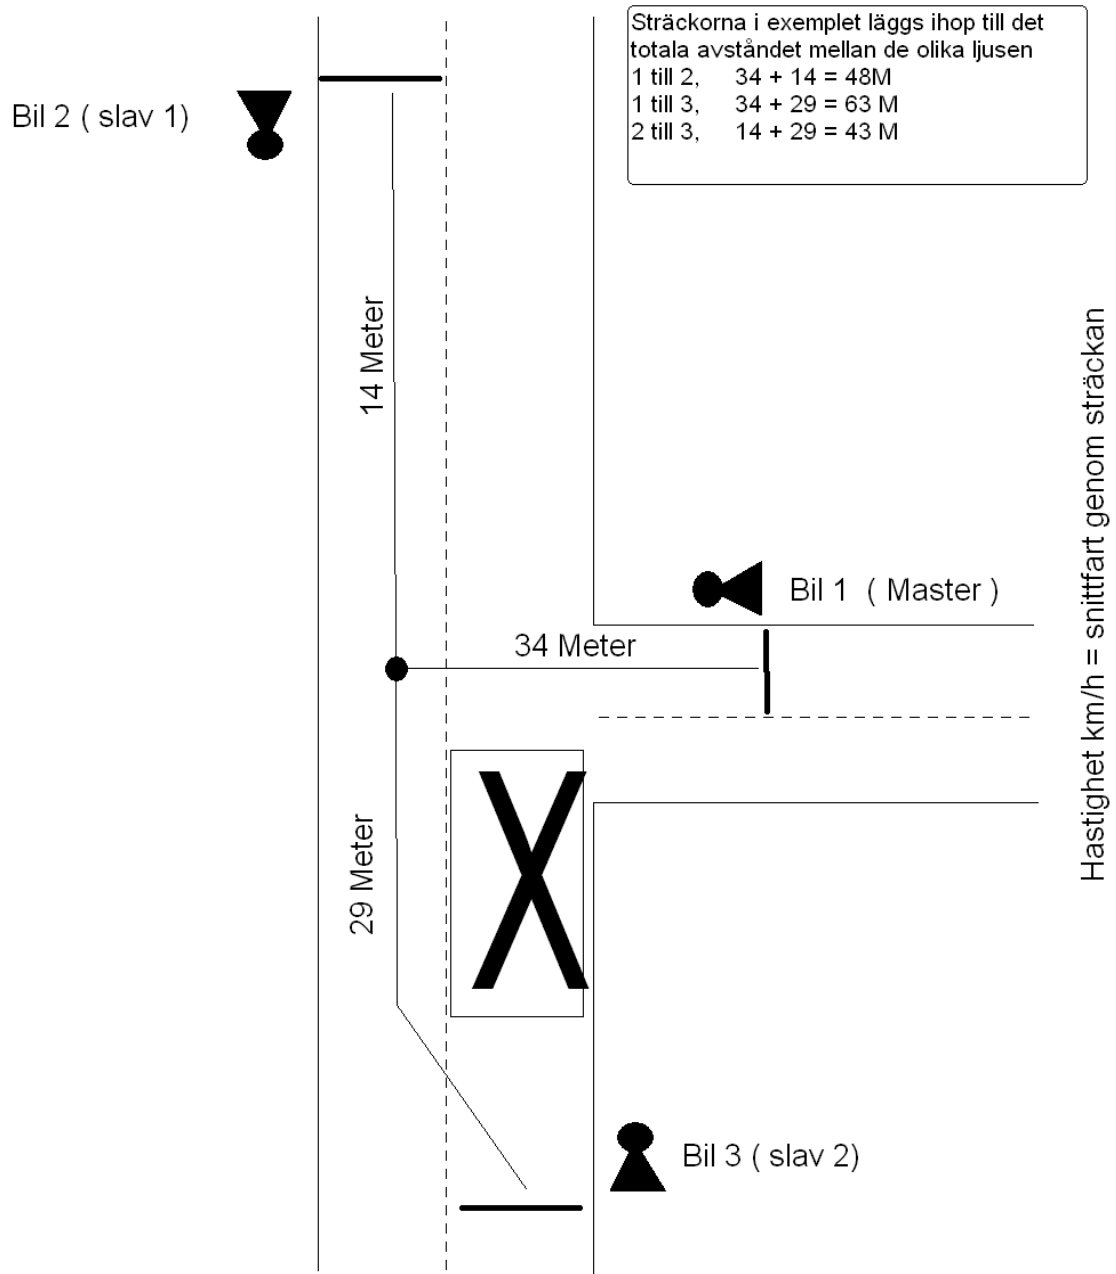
Sträckorna i exemplet läggs ihop till det totala avståndet mellan de olika ljusen
1 till 2, 34 + 14 = 48M
1 till 3, 34 + 29 = 63 M
2 till 3, 14 + 29 = 43 M

Bil 2 ( slav 1)

14 Meter

Hastighet km/h = snittfart genom sträckan

Bil 1 ( Master )

34 Meter

X

29 Meter

Bil 3 ( slav 2)